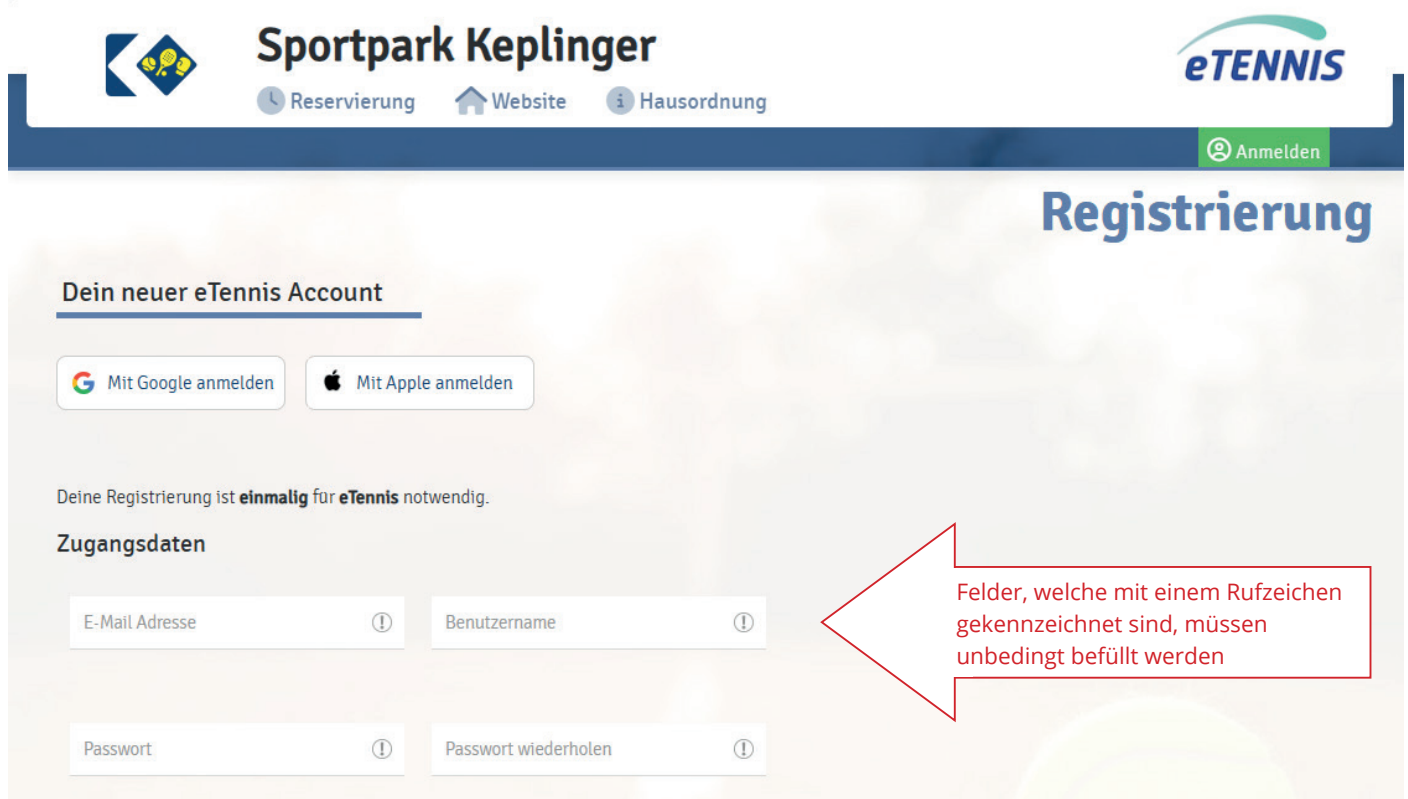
Sportpark Keplinger

Reservierung Website Hausordnung

eTENNIS

Anmelden

Registrierung

Dein neuer eTennis Account

Mit Google anmelden

Mit Apple anmelden

Deine Registrierung ist **einmalig** für **eTennis** notwendig.

Zugangsdaten

E-Mail Adresse

Benutzername

Felder, welche mit einem Rufzeichen gekennzeichnet sind, müssen unbedingt befüllt werden

Passwort

Passwort wiederholen